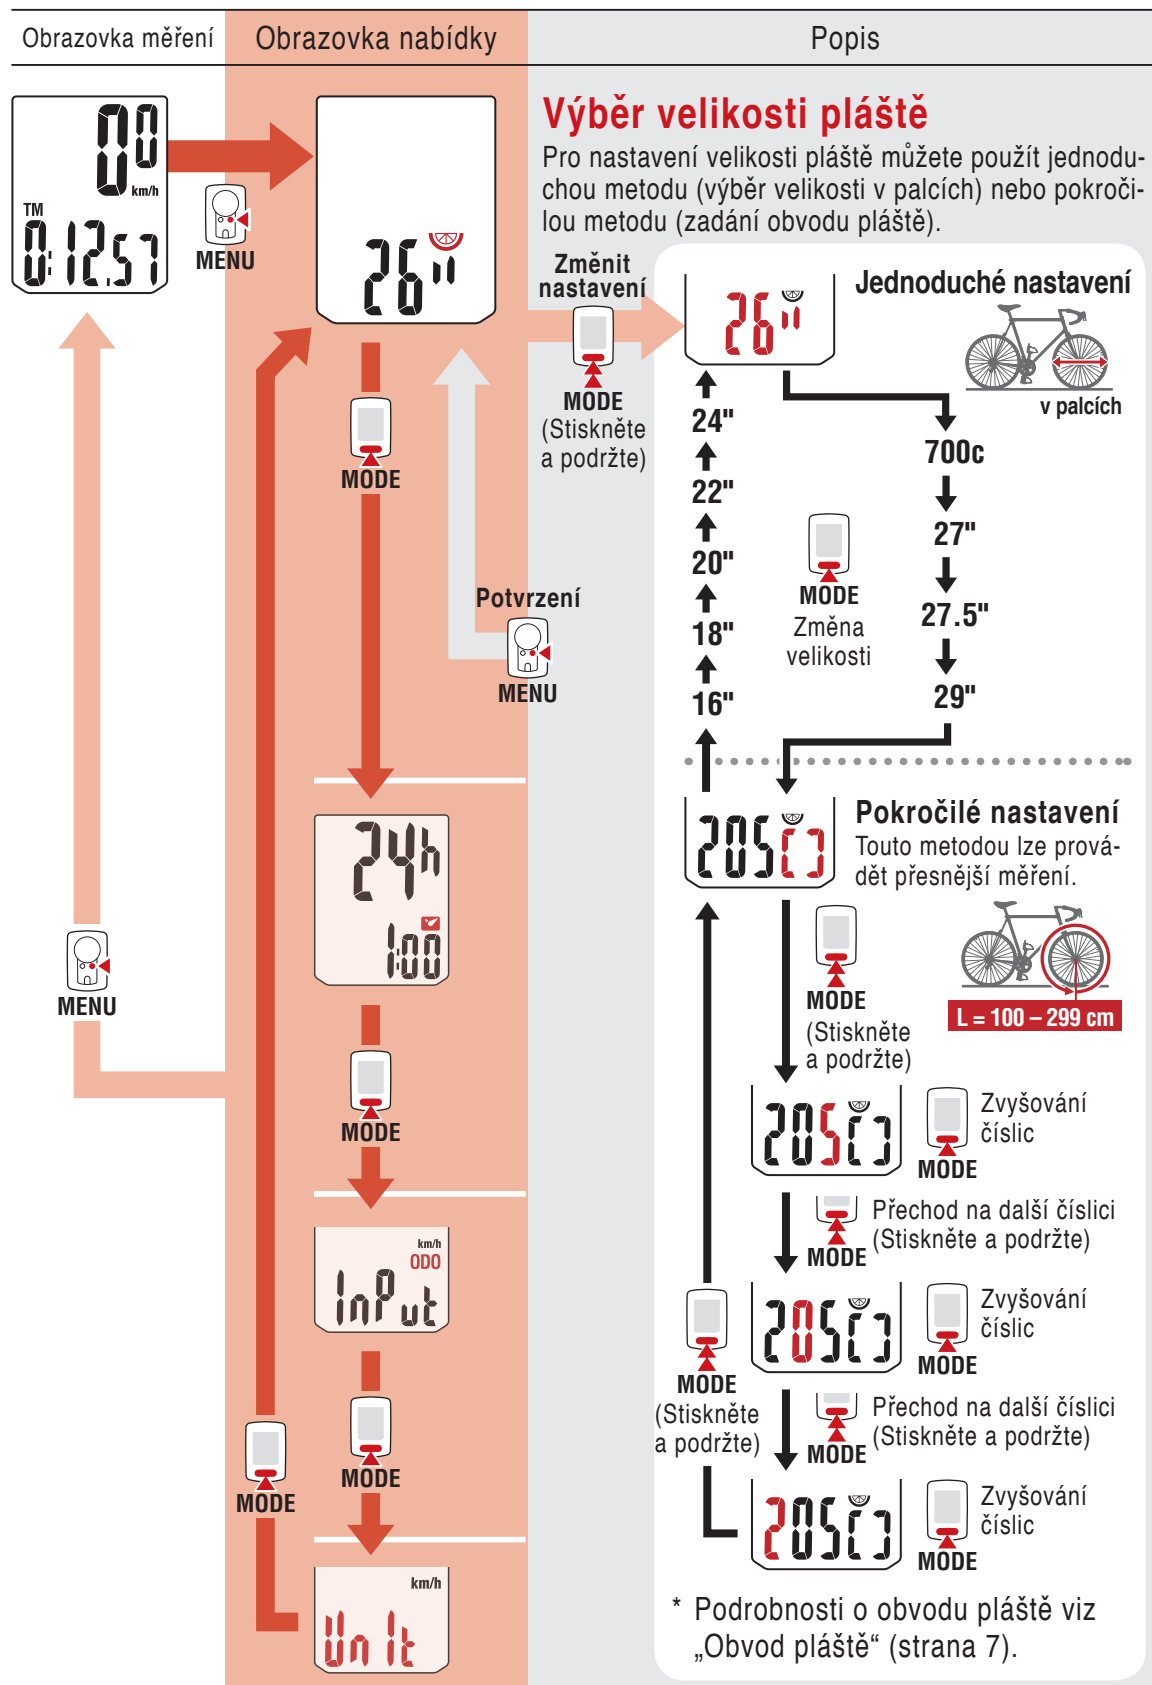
Obrazovka měření

Obrazovka nabídky

Popis

Výběr velikosti pláště

Pro nastavení velikosti pláště můžete použít jednoduchou metodu (výběr velikosti v palcích) nebo pokročilou metodu (zadání obvodu pláště).

00 km/h

TM 0:12:57

MENU

26"

Změnit nastavení

MODE (Stiskněte a podržte)

Jednoduché nastavení

v palcích

26"

24"

22"

20"

18"

16"

700c

27"

27.5"

29"

MODE Změna velikosti

MODE

Potvrzení

MENU

Pokročilé nastavení

Touto metodou lze provádět přesnější měření.

2050

L = 100 – 299 cm

MODE (Stiskněte a podržte)

24h

1:00

MENU

MODE

2050

Zvyšování číslic

MODE

MODE

Přechod na další číslici (Stiskněte a podržte)

km/h ODO

InPut

2050

Zvyšování číslic

MODE

MODE (Stiskněte a podržte)

MODE

MODE

MODE

Přechod na další číslici (Stiskněte a podržte)

2050

Zvyšování číslic

MODE

km/h

Unit

* Podrobnosti o obvodu pláště viz „Obvod pláště“ (strana 7).